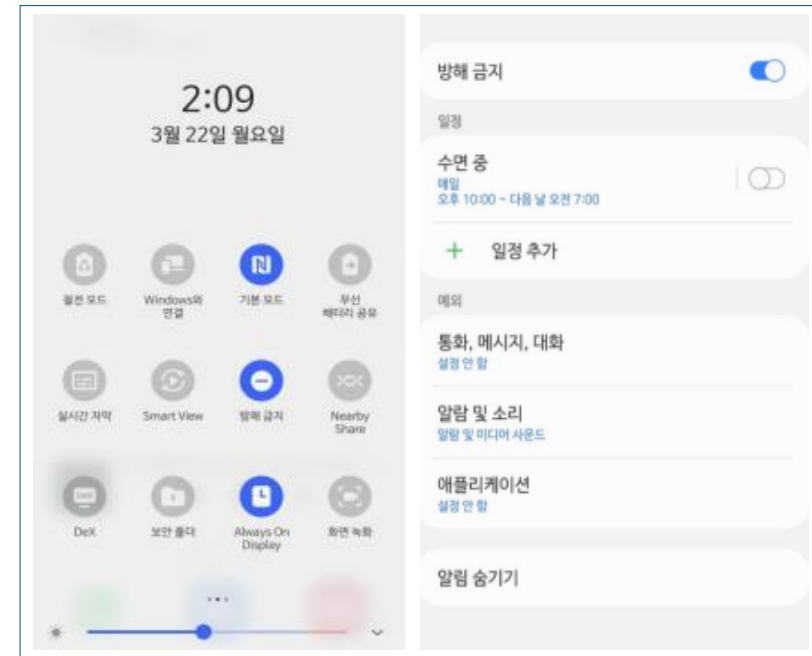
2:09
3월 22일 월요일

절전 모드
Windows와 연결
기본 모드
무선 배터리 공유

실시간 자막
Smart View
방해 금지
Nearby Share

DeX
보안 폴더
Always On Display
화면 녹화

방해 금지

일정

수면 중
매일
오후 10:00 ~ 다음 날 오전 7:00

+ 일정 추가

예외

통화, 메시지, 대화
설정 안 함

알람 및 소리
알람 및 미디어 사운드

애플리케이션
설정 안 함

알림 숨기기